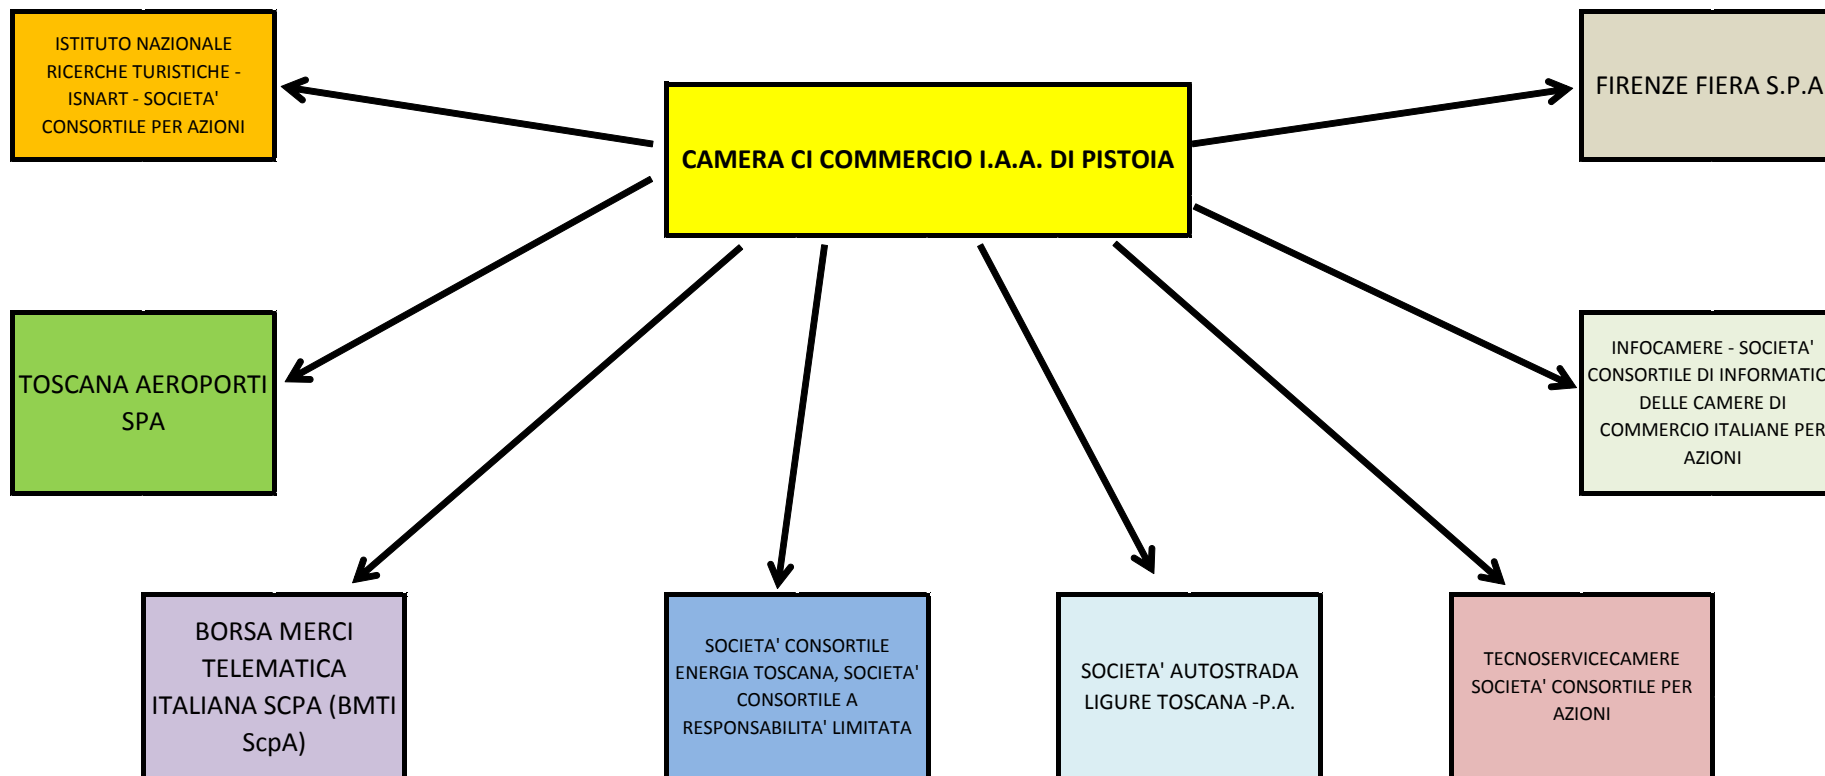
ISTITUTO NAZIONALE RICERCHE TURISTICHE - ISNART - SOCIETA' CONSORTILE PER AZIONI

CAMERA CI COMMERCIO I.A.A. DI PISTOIA

FIRENZE FIERA S.P.A

TOSCANA AEROPORTI SPA

INFOCAMERE - SOCIETA' CONSORTILE DI INFORMATIC DELLE CAMERE DI COMMERCIO ITALIANE PER AZIONI

BORSA MERCI TELEMATICA ITALIANA SCPA (BMTI ScpA)

SOCIETA' CONSORTILE ENERGIA TOSCANA, SOCIETA' CONSORTILE A RESPONSABILITA' LIMITATA

SOCIETA' AUTOSTRADA LIGURE TOSCANA -P.A.

TECNOSERVICECAMERE SOCIETA' CONSORTILE PER AZIONI